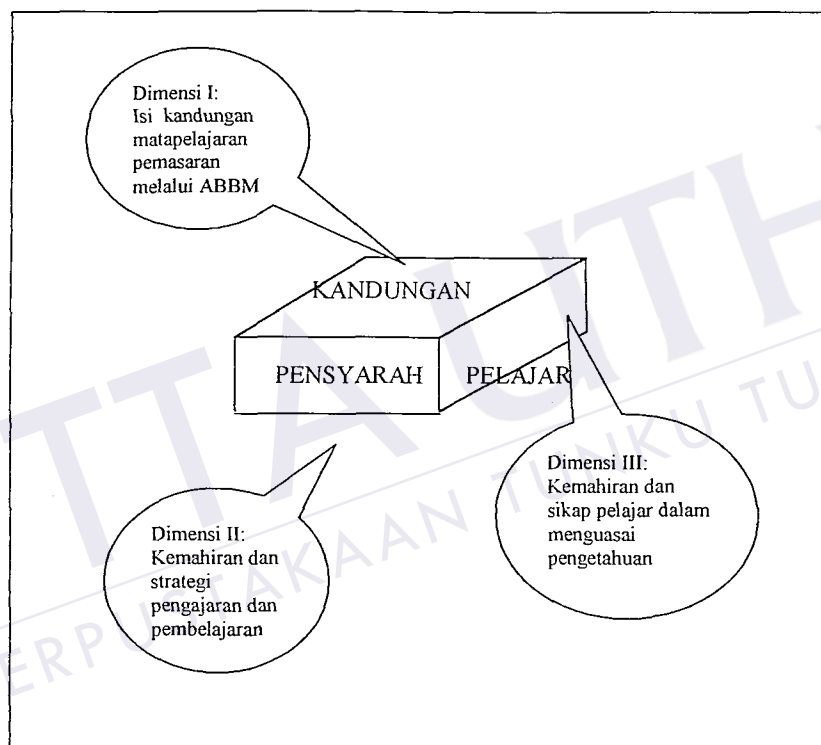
Dimensi I:
Isi kandungan matapelajaran pemasaran melalui ABBM

KANDUNGAN

PENSYARAH

PELAJAR

Dimensi III:
Kemahiran dan sikap pelajar dalam menguasai pengetahuan

Dimensi II:
Kemahiran dan strategi pengajaran dan pembelajaran

PERPUSTAKAAN TUNKU TUN